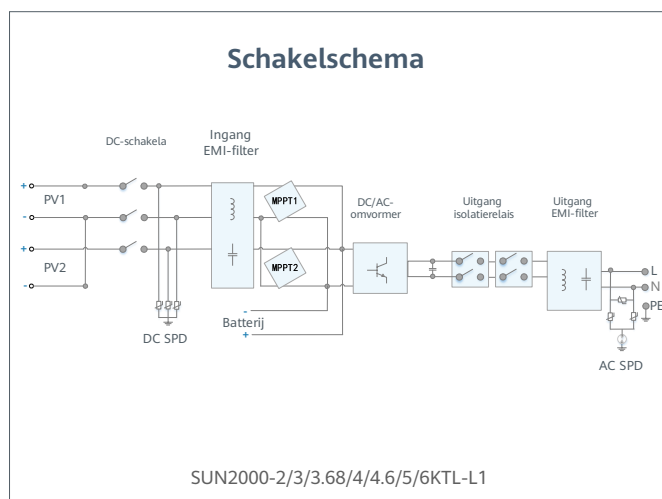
Schakelschema

DC-schakela

Ingang EMI-filter

+
PV1
-
+
PV2
-

MPPT1

MPPT2

DC/AC-omvormer

Uitgang isolatierelais

Uitgang EMI-filter

L
N
PE

-
Batterij
+

DC SPD

AC SPD

SUN2000-2/3/3.68/4/4.6/5/6KTL-L1